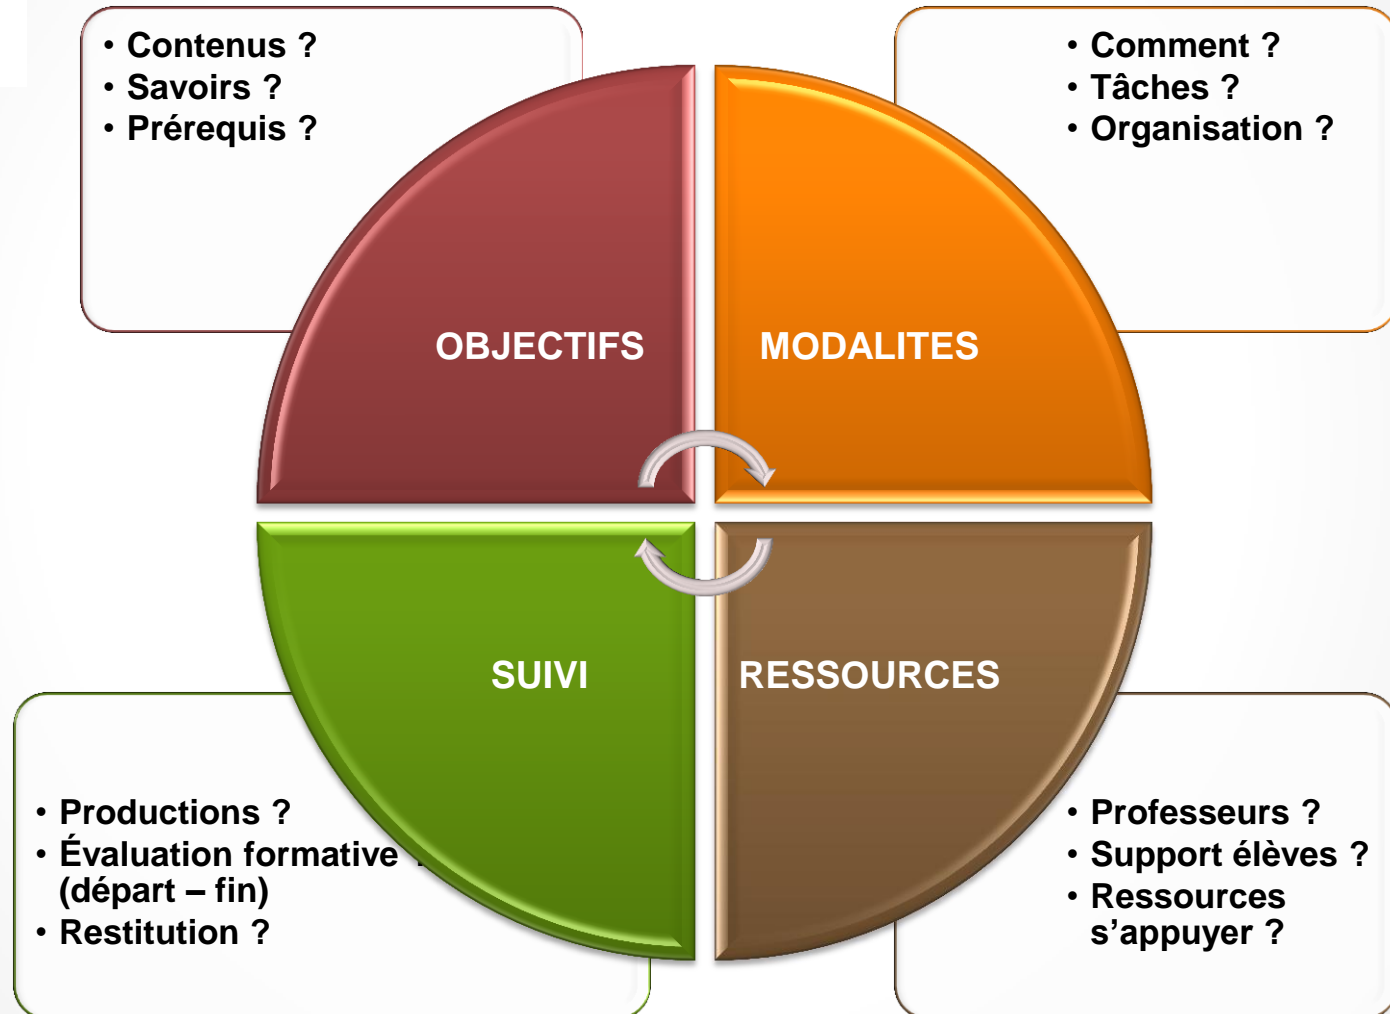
• Contenus ?
• Savoirs ?
• Prérequis ?

• Comment ?
• Tâches ?
• Organisation ?

OBJECTIFS

MODALITES

SUIVI

RESSOURCES

• Productions ?
• Évaluation formative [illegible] (départ – fin)
• Restitution ?

• Professeurs ?
• Support élèves ?
• Ressources s'appuyer ?